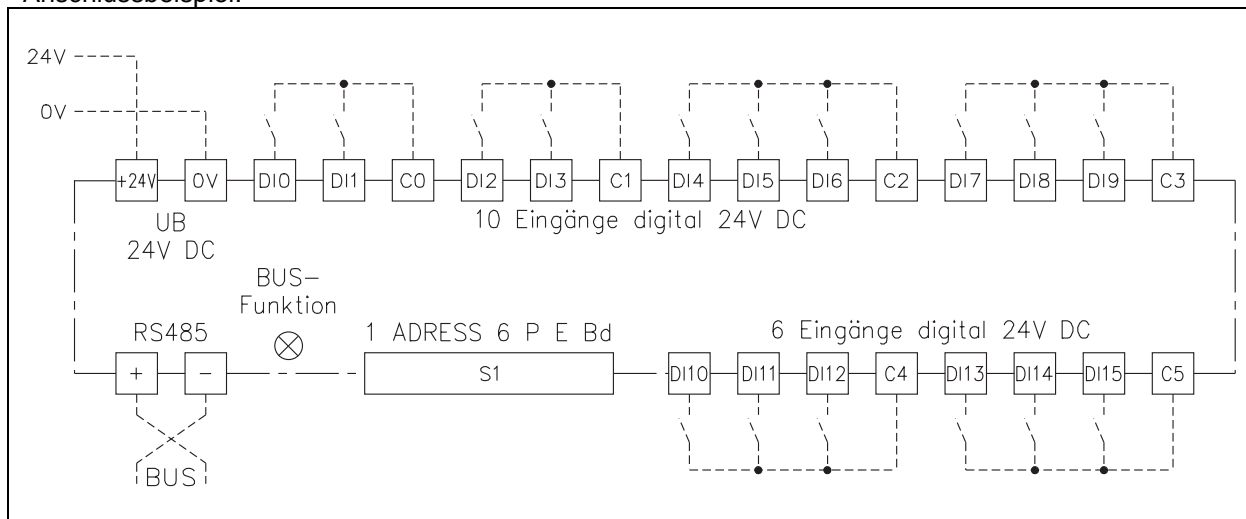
Anschlussbeispiel:

24V
0V

+24V
0V
DI0
DI1
C0
DI2
DI3
C1
DI4
DI5
DI6
C2
DI7
DI8
DI9
C3

UB
24V DC

10 Eingänge digital 24V DC

BUS–
Funktion

RS485

1 ADRESS 6 P E Bd

6 Eingänge digital 24V DC

+
–
S1
DI10
DI11
DI12
C4
DI13
DI14
DI15
C5

BUS